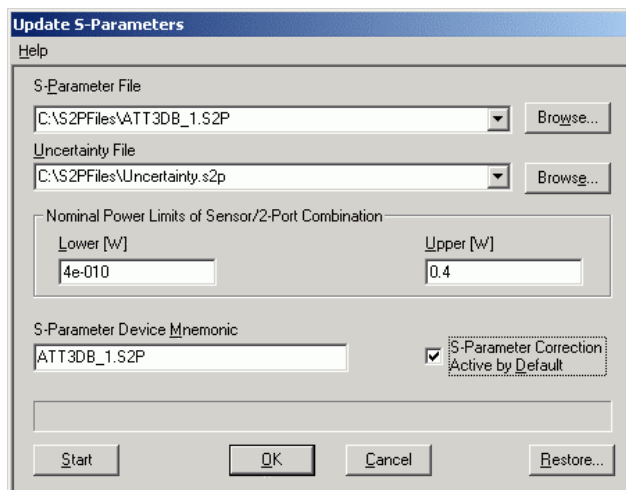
Update S-Parameters

Help

S-Parameter File

C:\S2PFiles\ATT3DB_1.S2P

Browse...

Uncertainty File

C:\S2PFiles\Uncertainty.s2p

Browse...

Nominal Power Limits of Sensor/2-Port Combination

Lower [W]

4e-010

Upper [W]

0.4

S-Parameter Device Mnemonic

ATT3DB_1.S2P

S-Parameter Correction Active by Default

Start

OK

Cancel

Restore...